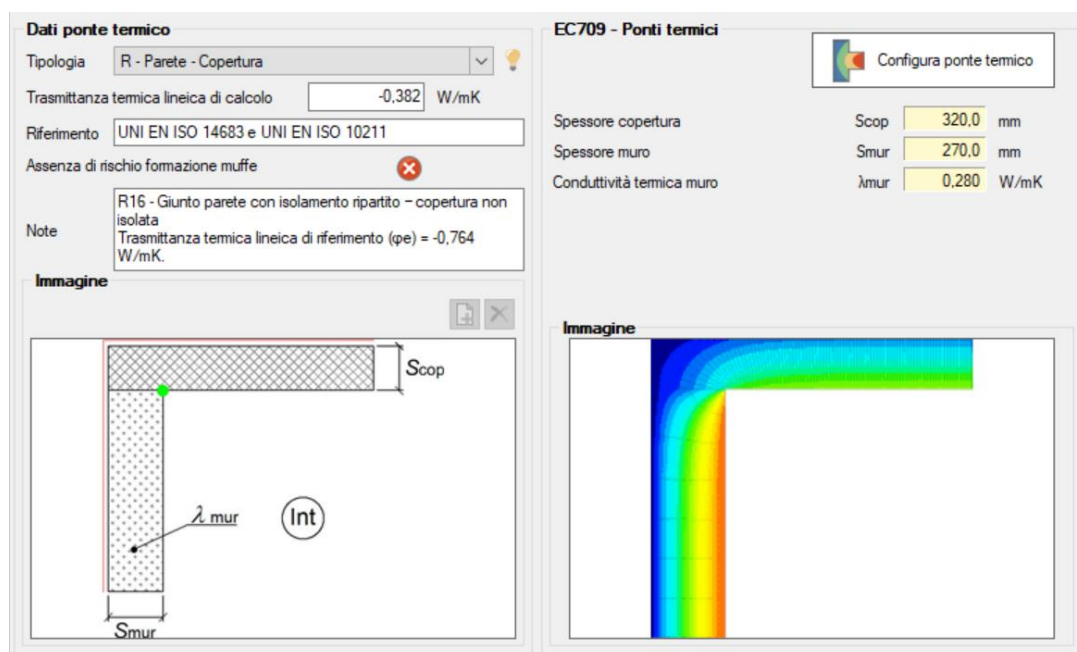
Dati ponte termico

Tipologia R - Parete - Copertura

Trasmittanza termica lineica di calcolo -0,382 W/mK

Riferimento UNI EN ISO 14683 e UNI EN ISO 10211

Assenza di rischio formazione muffe

Note R16 - Giunto parete con isolamento ripartito − copertura non isolata
Trasmittanza termica lineica di riferimento (φe) = -0,764 W/mK.

Immagine

Scop

λ mur

Int

Smur

EC709 - Ponti termici

Configura ponte termico

| Spessore copertura | Scop | 320,0 | mm |
|---|---|---|---|
| Spessore muro | Smur | 270,0 | mm |
| Conduttività termica muro | λmur | 0,280 | W/mK |

Immagine